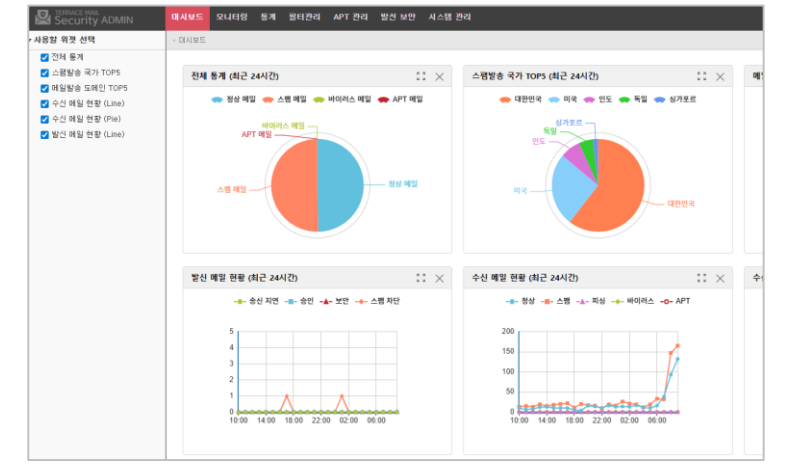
TERRACE MAIL Security ADMIN

대시보드 모니터링 통계 필터관리 APT 관리 발신 보안 시스템 관리

사용할 위젯 선택
전체 통계
스팸발송 국가 TOP5
메일발송 도메인 TOP5
수신 메일 현황 (Line)
수신 메일 현황 (Pie)
발신 메일 현황 (Line)

대시보드

전체 통계 (최근 24시간)

정상 메일 스팸 메일 바이러스 메일 APT 메일

바이러스 메일
APT 메일
스팸 메일
정상 메일

스팸발송 국가 TOP5 (최근 24시간)

대한민국 미국 인도 독일 싱가포르

싱가포르
독일
인도
미국
대한민국

발신 메일 현황 (최근 24시간)

송신 지연 승인 보안 스팸 차단

5
4
3
2
1
0
10:00 14:00 18:00 22:00 02:00 06:00

수신 메일 현황 (최근 24시간)

정상 스팸 피싱 바이러스 APT

200
150
100
50
0
10:00 14:00 18:00 22:00 02:00 06:00